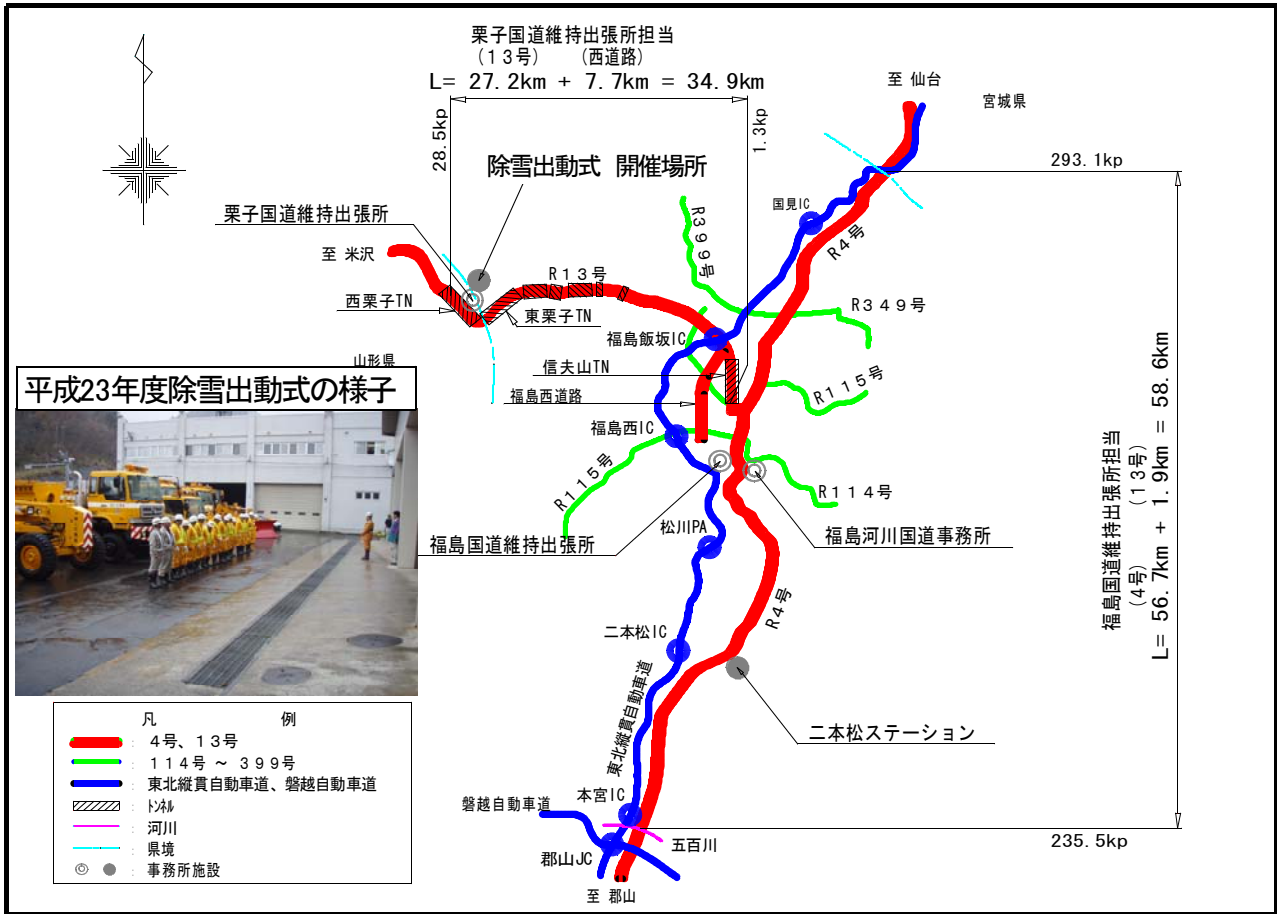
栗子国道維持出張所担当
（13号）　（西道路）
L= 27.2km + 7.7km = 34.9km

28.5kp
1.3kp

除雪出動式 開催場所

至 仙台
宮城県
293.1kp

栗子国道維持出張所
至 米沢
R13号
R399号
国見IC
R4号
西栗子TN
東栗子TN
R349号
山形県
福島飯坂IC
信夫山TN
福島西道路
R115号

平成23年度除雪出動式の様子

福島西IC
R115号
R114号
松川PA
福島国道維持出張所
福島河川国道事務所

福島国道維持出張所担当
（4号）　（13号）
L= 56.7km + 1.9km = 58.6km

R4号
二本松IC
東北縦貫自動車道
二本松ステーション

凡　例
4号、13号
114号 ～ 399号
東北縦貫自動車道、磐越自動車道
ﾄﾝﾈﾙ
河川
県境
事務所施設

磐越自動車道
本宮IC
五百川
235.5kp
郡山JC
至 郡山